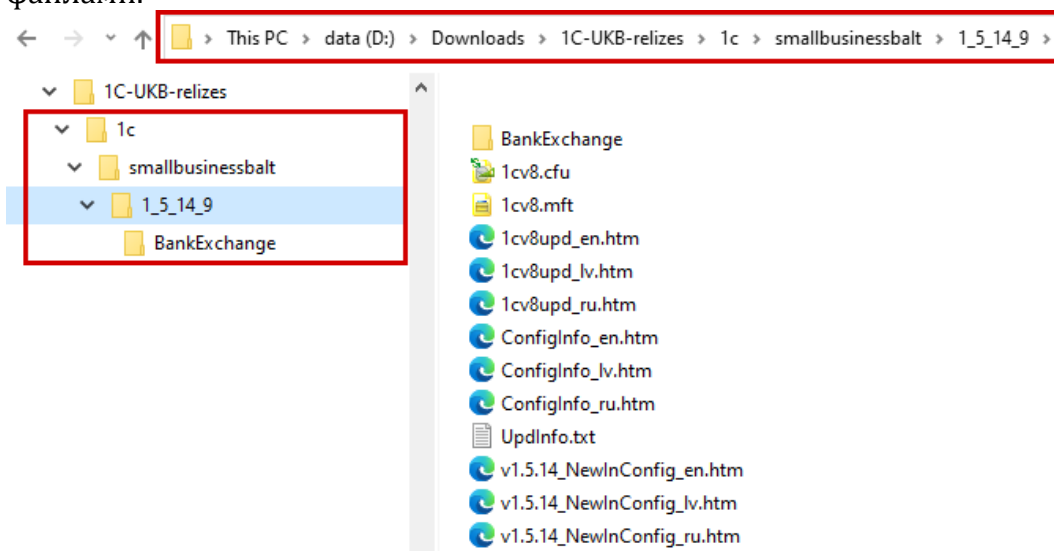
файлами.

This PC > data (D:) > Downloads > 1C-UKB-relizes > 1c > smallbusinessbalt > 1_5_14_9 >

1C-UKB-relizes
1c
smallbusinessbalt
1_5_14_9
BankExchange

BankExchange
1cv8.cfu
1cv8.mft
1cv8upd_en.htm
1cv8upd_lv.htm
1cv8upd_ru.htm
ConfigInfo_en.htm
ConfigInfo_lv.htm
ConfigInfo_ru.htm
UpdInfo.txt
v1.5.14_NewInConfig_en.htm
v1.5.14_NewInConfig_lv.htm
v1.5.14_NewInConfig_ru.htm